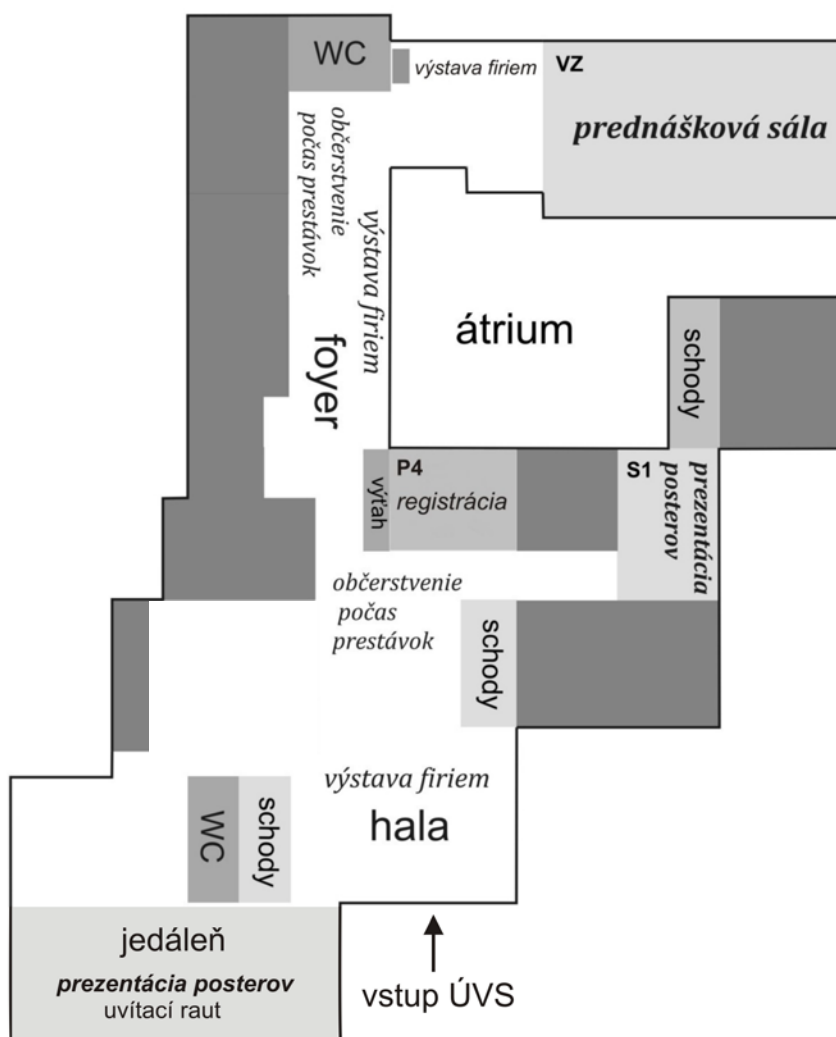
WC

výstava firiem

VZ

prednášková sála

občerstvenie počas prestávok

výstava firiem

foyer

átrium

schody

P4

výťah

registrácia

S1

prezentácia posterov

občerstvenie počas prestávok

schody

výstava firiem

WC

schody

hala

jedáleň

prezentácia posterov

uvítací raut

vstup ÚVS